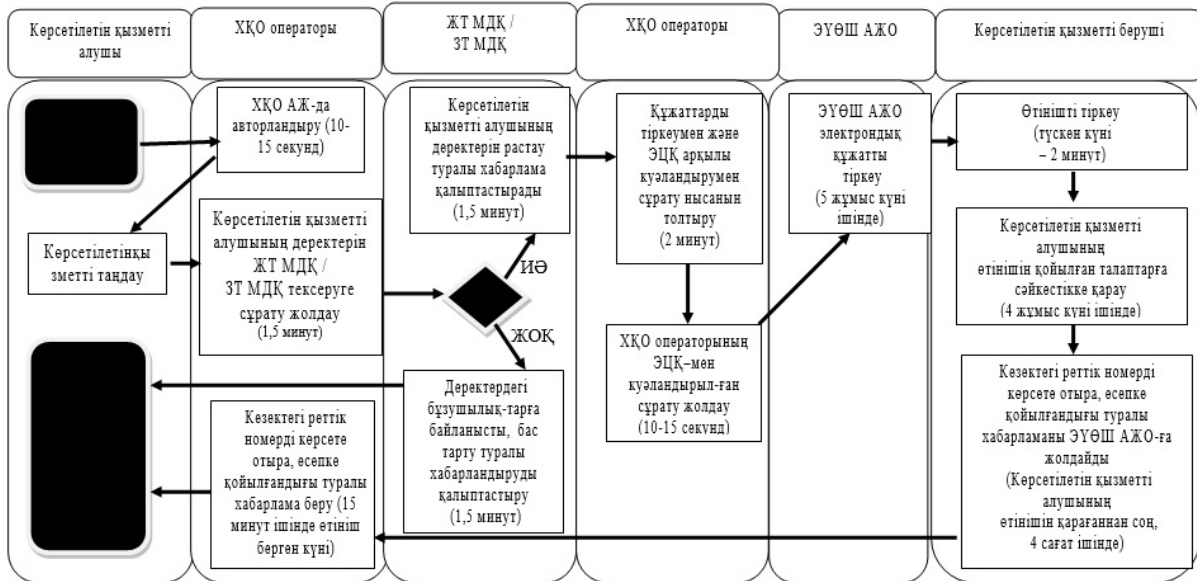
Көрсетілетін қызметті алушы

ХҚО операторы

ЖТ МДҚ / ЗТ МДҚ

ХҚО операторы

ЭҮӨШ АЖО

Көрсетілетін қызметті беруші

ХҚО АЖ-да авторландыру (10-15 секунд)

Көрсетілетінқы зметті таңдау

Көрсетілетін қызметті алушының деректерін ЖТ МДҚ / ЗТ МДҚ тексеруге сұрату жолдау (1,5 минут)

Көрсетілетін қызметті алушының деректерін растау туралы хабарлама қалыптастырады (1,5 минут)

ИӘ

ЖОҚ

Деректердегі бұзушылық-тарға байланысты, бас тарту туралы хабарландыруды қалыптастыру (1,5 минут)

Кезектегі реттік номерді көрсете отыра, есепке қойылғандығы туралы хабарлама беру (15 минут ішінде өтініш берген күні)

Құжаттарды тіркеумен және ЭЦҚ арқылы куәландырумен сұрату нысанын толтыру (2 минут)

ХҚО операторының ЭЦҚ–мен куәландырыл-ған сұрату жолдау (10-15 секунд)

ЭҮӨШ АЖО электрондық құжатты тіркеу (5 жұмыс күні ішінде)

Өтінішті тіркеу (түскен күні – 2 минут)

Көрсетілетін қызметті алушының өтінішін қойылған талаптарға сәйкестікке қарау (4 жұмыс күні ішінде)

Кезектегі реттік номерді көрсете отыра, есепке қойылғандығы туралы хабарламаны ЭҮӨШ АЖО-ға жолдайды (Көрсетілетін қызметті алушының өтінішін қарағаннан соң, 4 сағат ішінде)